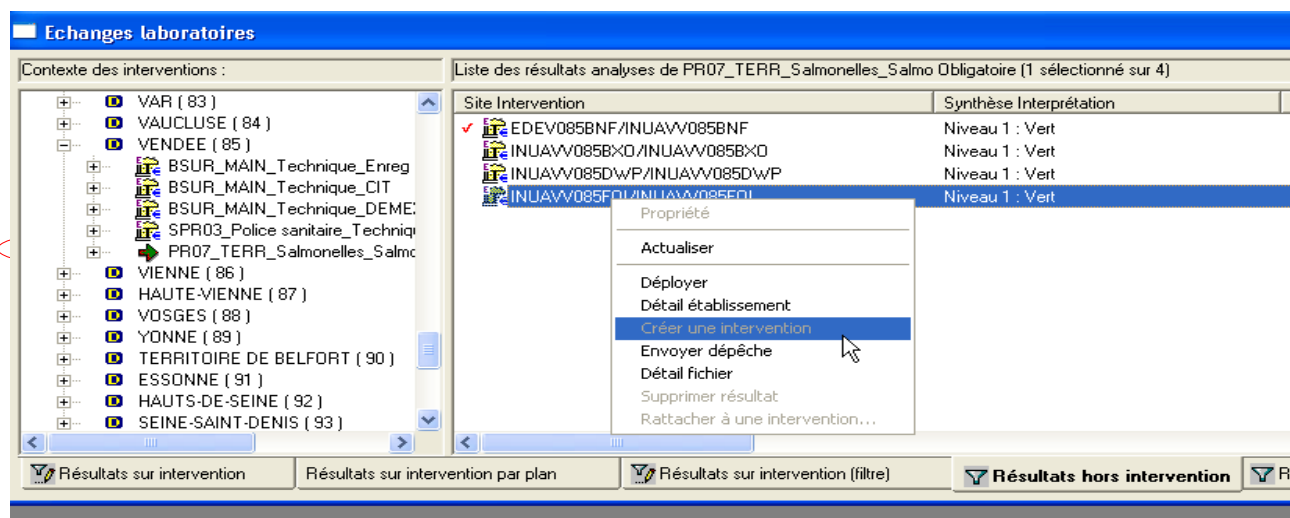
Echanges laboratoires

Contexte des interventions :

VAR ( 83 )
VAUCLUSE ( 84 )
VENDEE ( 85 )
BSUR_MAIN_Technique_Enreg
BSUR_MAIN_Technique_CIT
BSUR_MAIN_Technique_DEME
SPR03_Police sanitaire_Techniq
PR07_TERR_Salmonelles_Salmo
VIENNE ( 86 )
HAUTE-VIENNE ( 87 )
VOSGES ( 88 )
YONNE ( 89 )
TERRITOIRE DE BELFORT ( 90 )
ESSONNE ( 91 )
HAUTS-DE-SEINE ( 92 )
SEINE-SAINT-DENIS ( 93 )

Liste des résultats analyses de PR07_TERR_Salmonelles_Salmo Obligatoire (1 sélectionné sur 4)

| Site Intervention | Synthèse Interprétation |
|---|---|
| EDEV085BNF/INUAVV085BNF | Niveau 1 : Vert |
| INUAVV085BXO/INUAVV085BXO | Niveau 1 : Vert |
| INUAVV085DWP/INUAVV085DWP | Niveau 1 : Vert |
| INUAVV085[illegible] | Niveau 1 : Vert |

Propriété
Actualiser
Déployer
Détail établissement
Créer une intervention
Envoyer dépêche
Détail fichier
Supprimer résultat
Rattacher à une intervention...

Résultats sur intervention
Résultats sur intervention par plan
Résultats sur intervention (filtre)
Résultats hors intervention
R